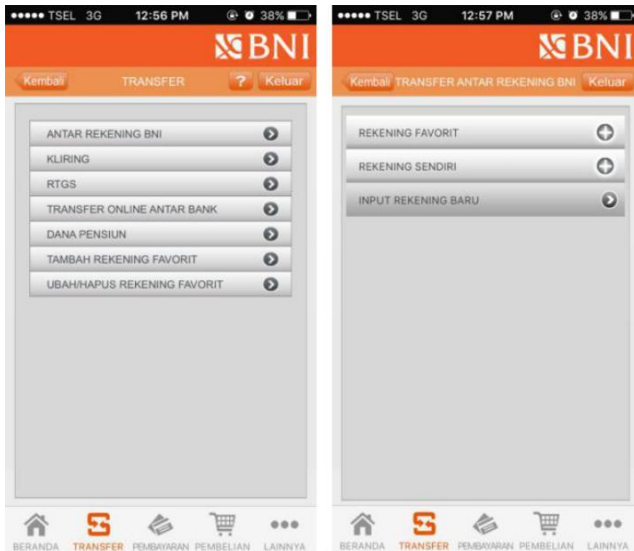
●●●●● TSEL 3G 12:56 PM 38%

BNI

Kembali TRANSFER ? Keluar

ANTAR REKENING BNI
KLIRING
RTGS
TRANSFER ONLINE ANTAR BANK
DANA PENSIUN
TAMBAH REKENING FAVORIT
UBAH/HAPUS REKENING FAVORIT

BERANDA TRANSFER PEMBAYARAN PEMBELIAN LAINNYA

●●●●● TSEL 3G 12:57 PM 38%

BNI

Kembali TRANSFER ANTAR REKENING BNI Keluar

REKENING FAVORIT
REKENING SENDIRI
INPUT REKENING BARU

BERANDA TRANSFER PEMBAYARAN PEMBELIAN LAINNYA